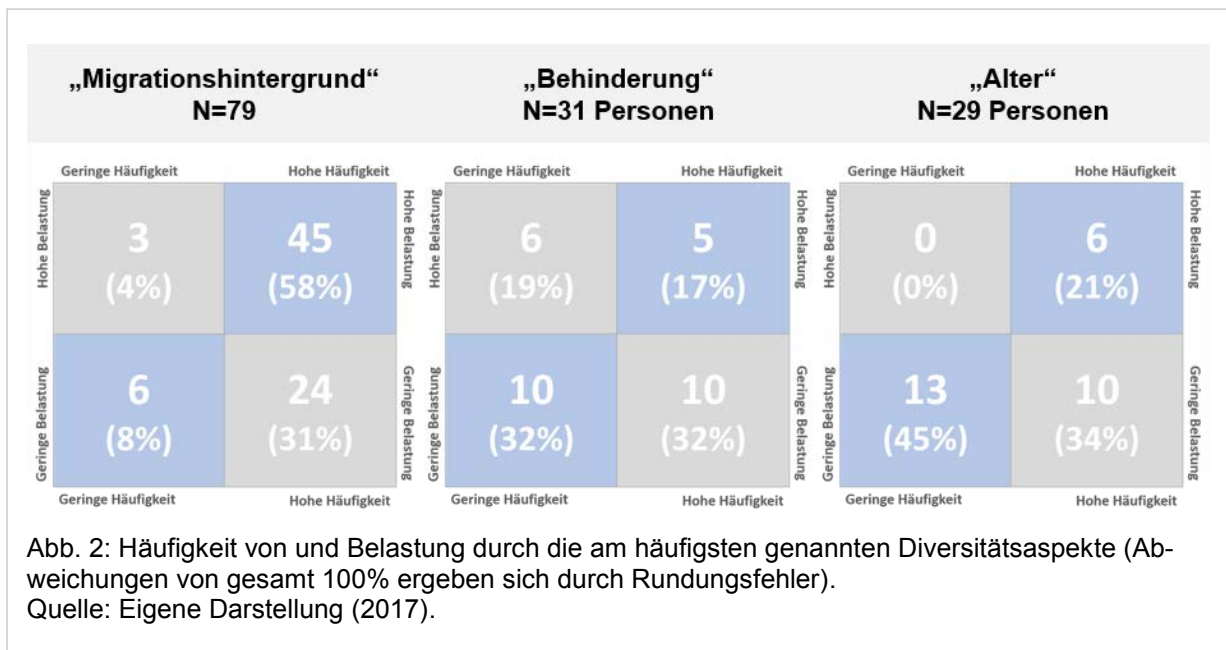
„Migrationshintergrund“
N=79

„Behinderung“
N=31 Personen

„Alter“
N=29 Personen

Geringe Häufigkeit Hohe Häufigkeit

Hohe Belastung

Hohe Belastung

| 3 (4%) | 45 (58%) |
|---|---|
| 6 (8%) | 24 (31%) |

Geringe Belastung

Geringe Belastung

Geringe Häufigkeit Hohe Häufigkeit

Geringe Häufigkeit Hohe Häufigkeit

Hohe Belastung

Hohe Belastung

| 6 (19%) | 5 (17%) |
|---|---|
| 10 (32%) | 10 (32%) |

Geringe Belastung

Geringe Belastung

Geringe Häufigkeit Hohe Häufigkeit

Geringe Häufigkeit Hohe Häufigkeit

Hohe Belastung

Hohe Belastung

| 0 (0%) | 6 (21%) |
|---|---|
| 13 (45%) | 10 (34%) |

Geringe Belastung

Geringe Belastung

Geringe Häufigkeit Hohe Häufigkeit

Abb. 2: Häufigkeit von und Belastung durch die am häufigsten genannten Diversitätsaspekte (Abweichungen von gesamt 100% ergeben sich durch Rundungsfehler).
Quelle: Eigene Darstellung (2017).